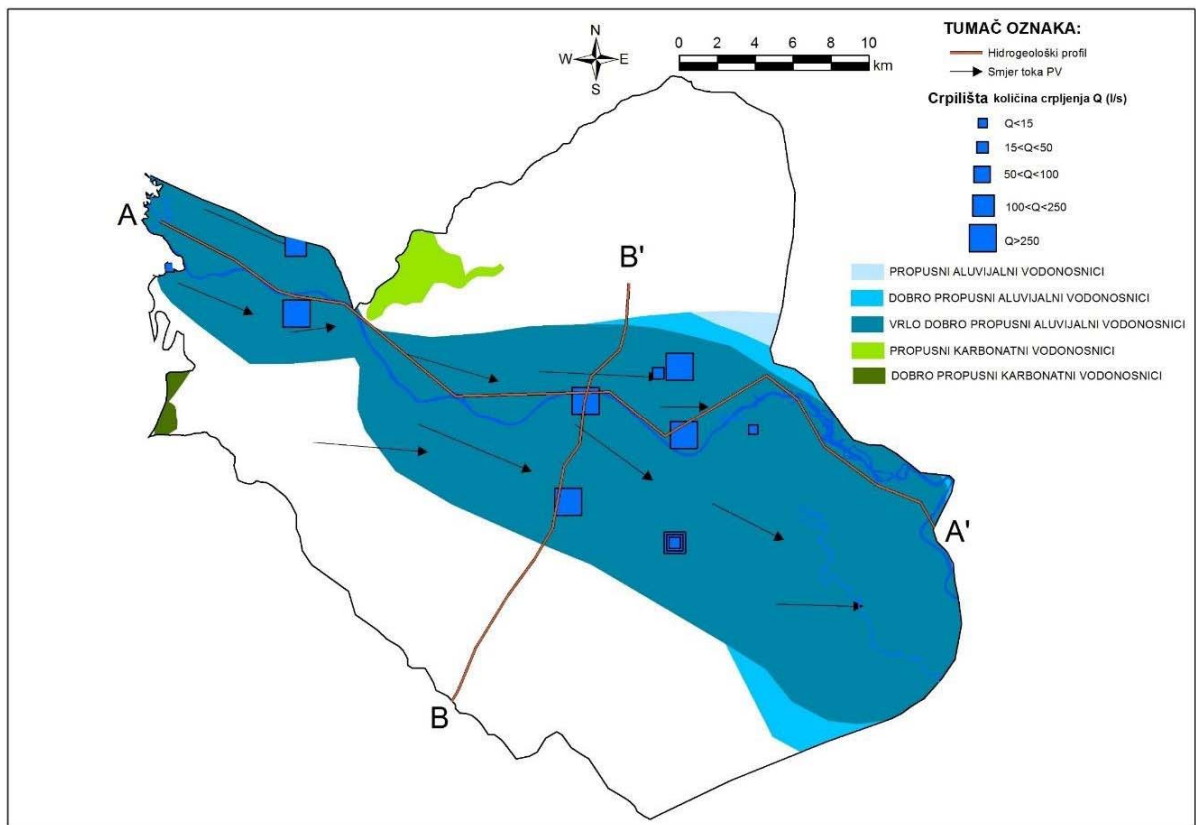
N
W
E
S

0 2 4 6 8 10
km

TUMAČ OZNAKA:
Hidrogeološki profil
Smjer toka PV

Crpilišta količina crpljenja Q (l/s)
Q<15
15<Q<50
50<Q<100
100<Q<250
Q>250

PROPUSNI ALUVIJALNI VODONOSNICI
DOBRO PROPUSNI ALUVIJALNI VODONOSNICI
VRLO DOBRO PROPUSNI ALUVIJALNI VODONOSNICI
PROPUSNI KARBONATNI VODONOSNICI
DOBRO PROPUSNI KARBONATNI VODONOSNICI

A
B'
A'
B